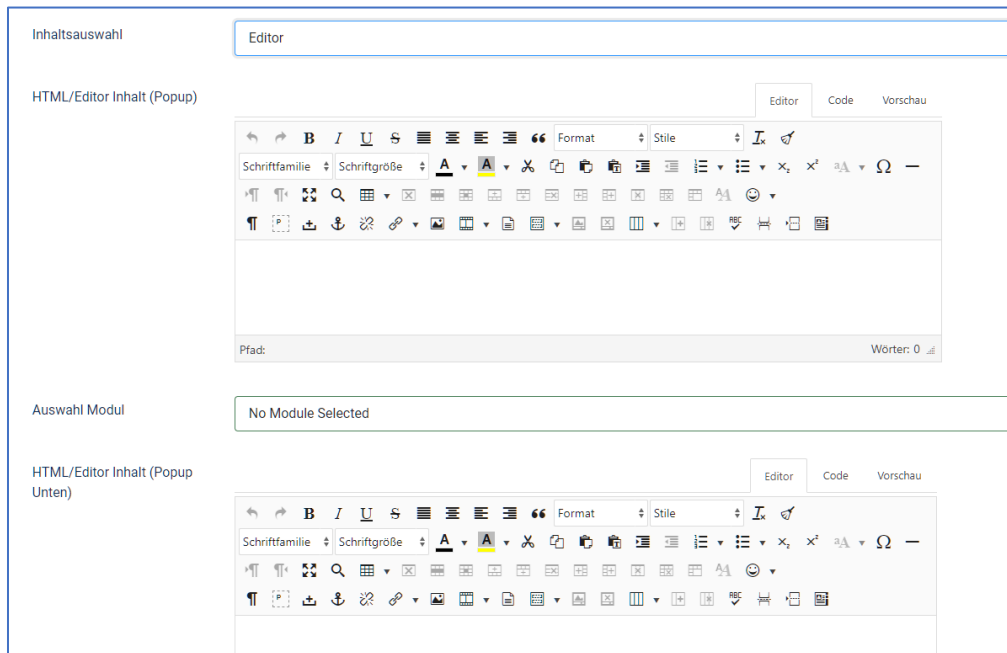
Inhaltsauswahl

Editor

HTML/Editor Inhalt (Popup)

Editor Code Vorschau

B I U S 66 Format Stile

Schriftfamilie Schriftgröße A A $x_2$ $x^2$ Ω

Pfad: Wörter: 0

Auswahl Modul

No Module Selected

HTML/Editor Inhalt (Popup Unten)

Editor Code Vorschau

B I U S 66 Format Stile

Schriftfamilie Schriftgröße A A $x_2$ $x^2$ Ω